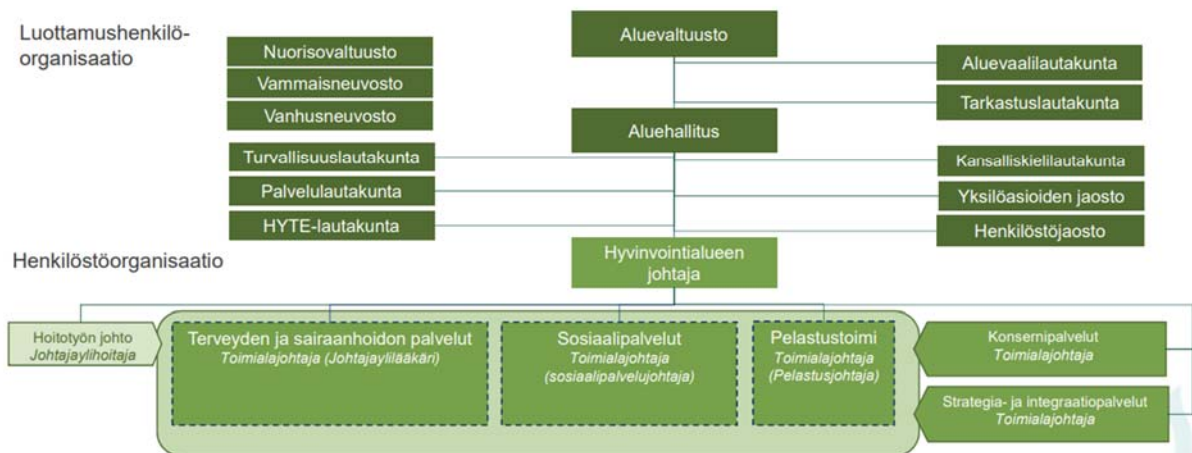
Luottamushenkilö-organisaatio

Aluevaltuusto

Nuorisovaltuusto
Vammaisneuvosto
Vanhusneuvosto

Aluevaalilautakunta
Tarkastuslautakunta

Aluehallitus

Turvallisuuslautakunta
Palvelulautakunta
HYTE-lautakunta

Kansalliskielilautakunta
Yksilöasioiden jaosto
Henkilöstöjaosto

Henkilöstöorganisaatio

Hyvinvointialueen johtaja

Hoitotyön johto
Johtajaylihoitaja

Terveyden ja sairaanhoidon palvelut
Toimialajohtaja (Johtajaylilääkäri)

Sosiaalipalvelut
Toimialajohtaja (sosiaalipalvelujohtaja)

Pelastustoimi
Toimialajohtaja (Pelastusjohtaja)

Konsernipalvelut
Toimialajohtaja

Strategia- ja integraatiopalvelut
Toimialajohtaja